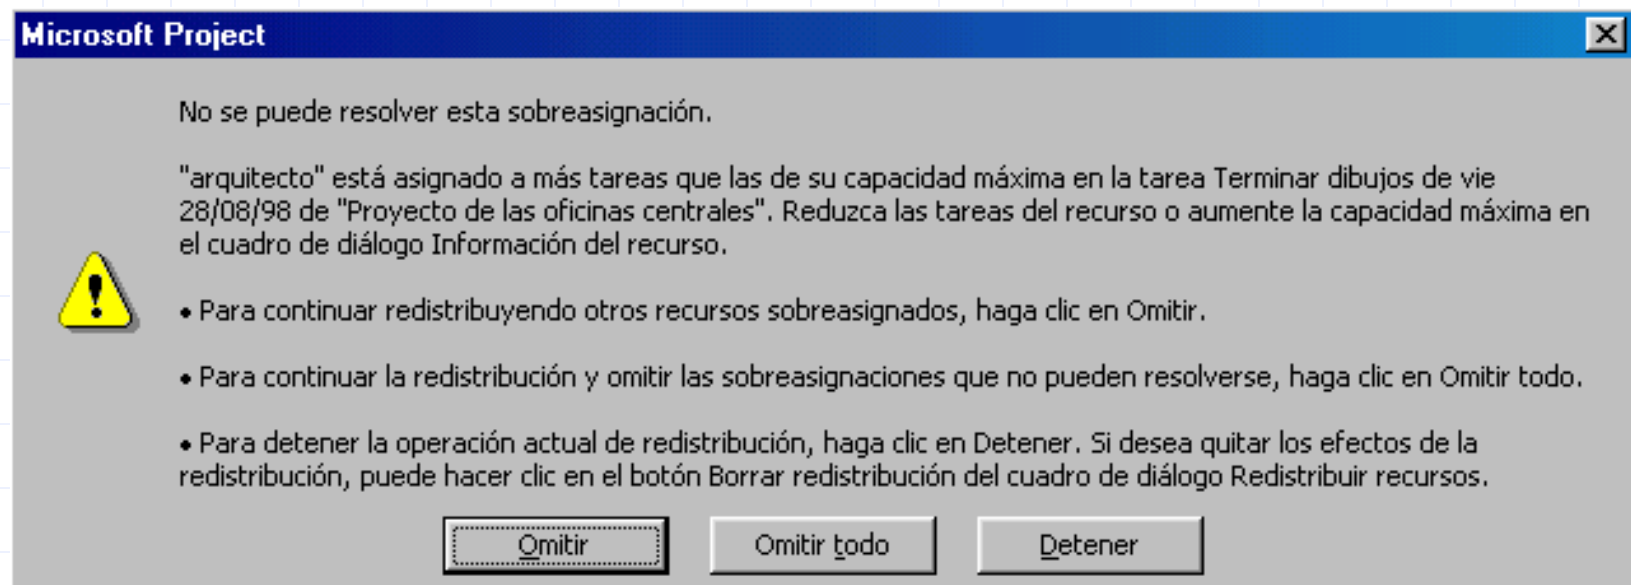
Microsoft Project

No se puede resolver esta sobreasignación.

"arquitecto" está asignado a más tareas que las de su capacidad máxima en la tarea Terminar dibujos de vie 28/08/98 de "Proyecto de las oficinas centrales". Reduzca las tareas del recurso o aumente la capacidad máxima en el cuadro de diálogo Información del recurso.

• Para continuar redistribuyendo otros recursos sobreasignados, haga clic en Omitir.

• Para continuar la redistribución y omitir las sobreasignaciones que no pueden resolverse, haga clic en Omitir todo.

• Para detener la operación actual de redistribución, haga clic en Detener. Si desea quitar los efectos de la redistribución, puede hacer clic en el botón Borrar redistribución del cuadro de diálogo Redistribuir recursos.

Omitir

Omitir todo

Detener